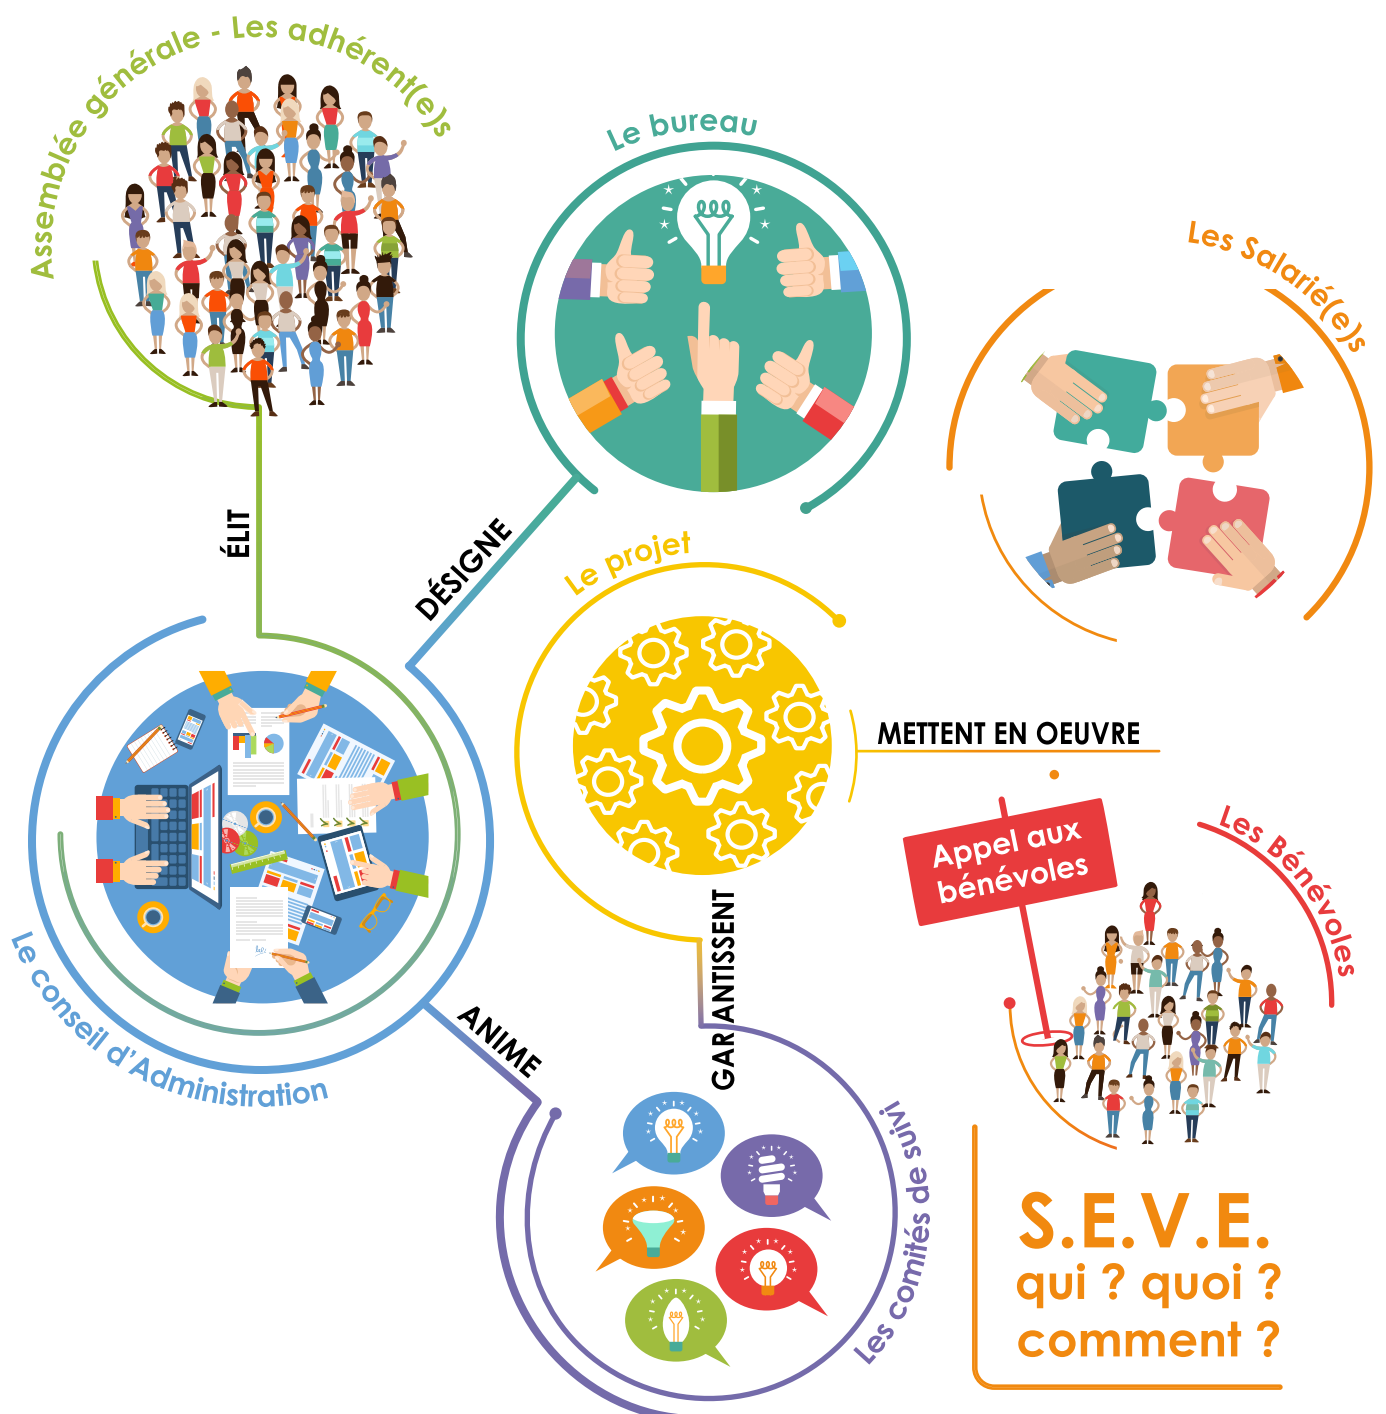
Assemblée générale - Les adhérent(e)s

Le bureau

Les Salarié(e)s

ÉLIT

DÉSIGNE

Le projet

METTENT EN OEUVRE

Appel aux bénévoles

Les Bénévoles

GARANTISSENT

ANIME

Le conseil d'Administration

Les comités de suivi

S.E.V.E.
qui ? quoi ?
comment ?